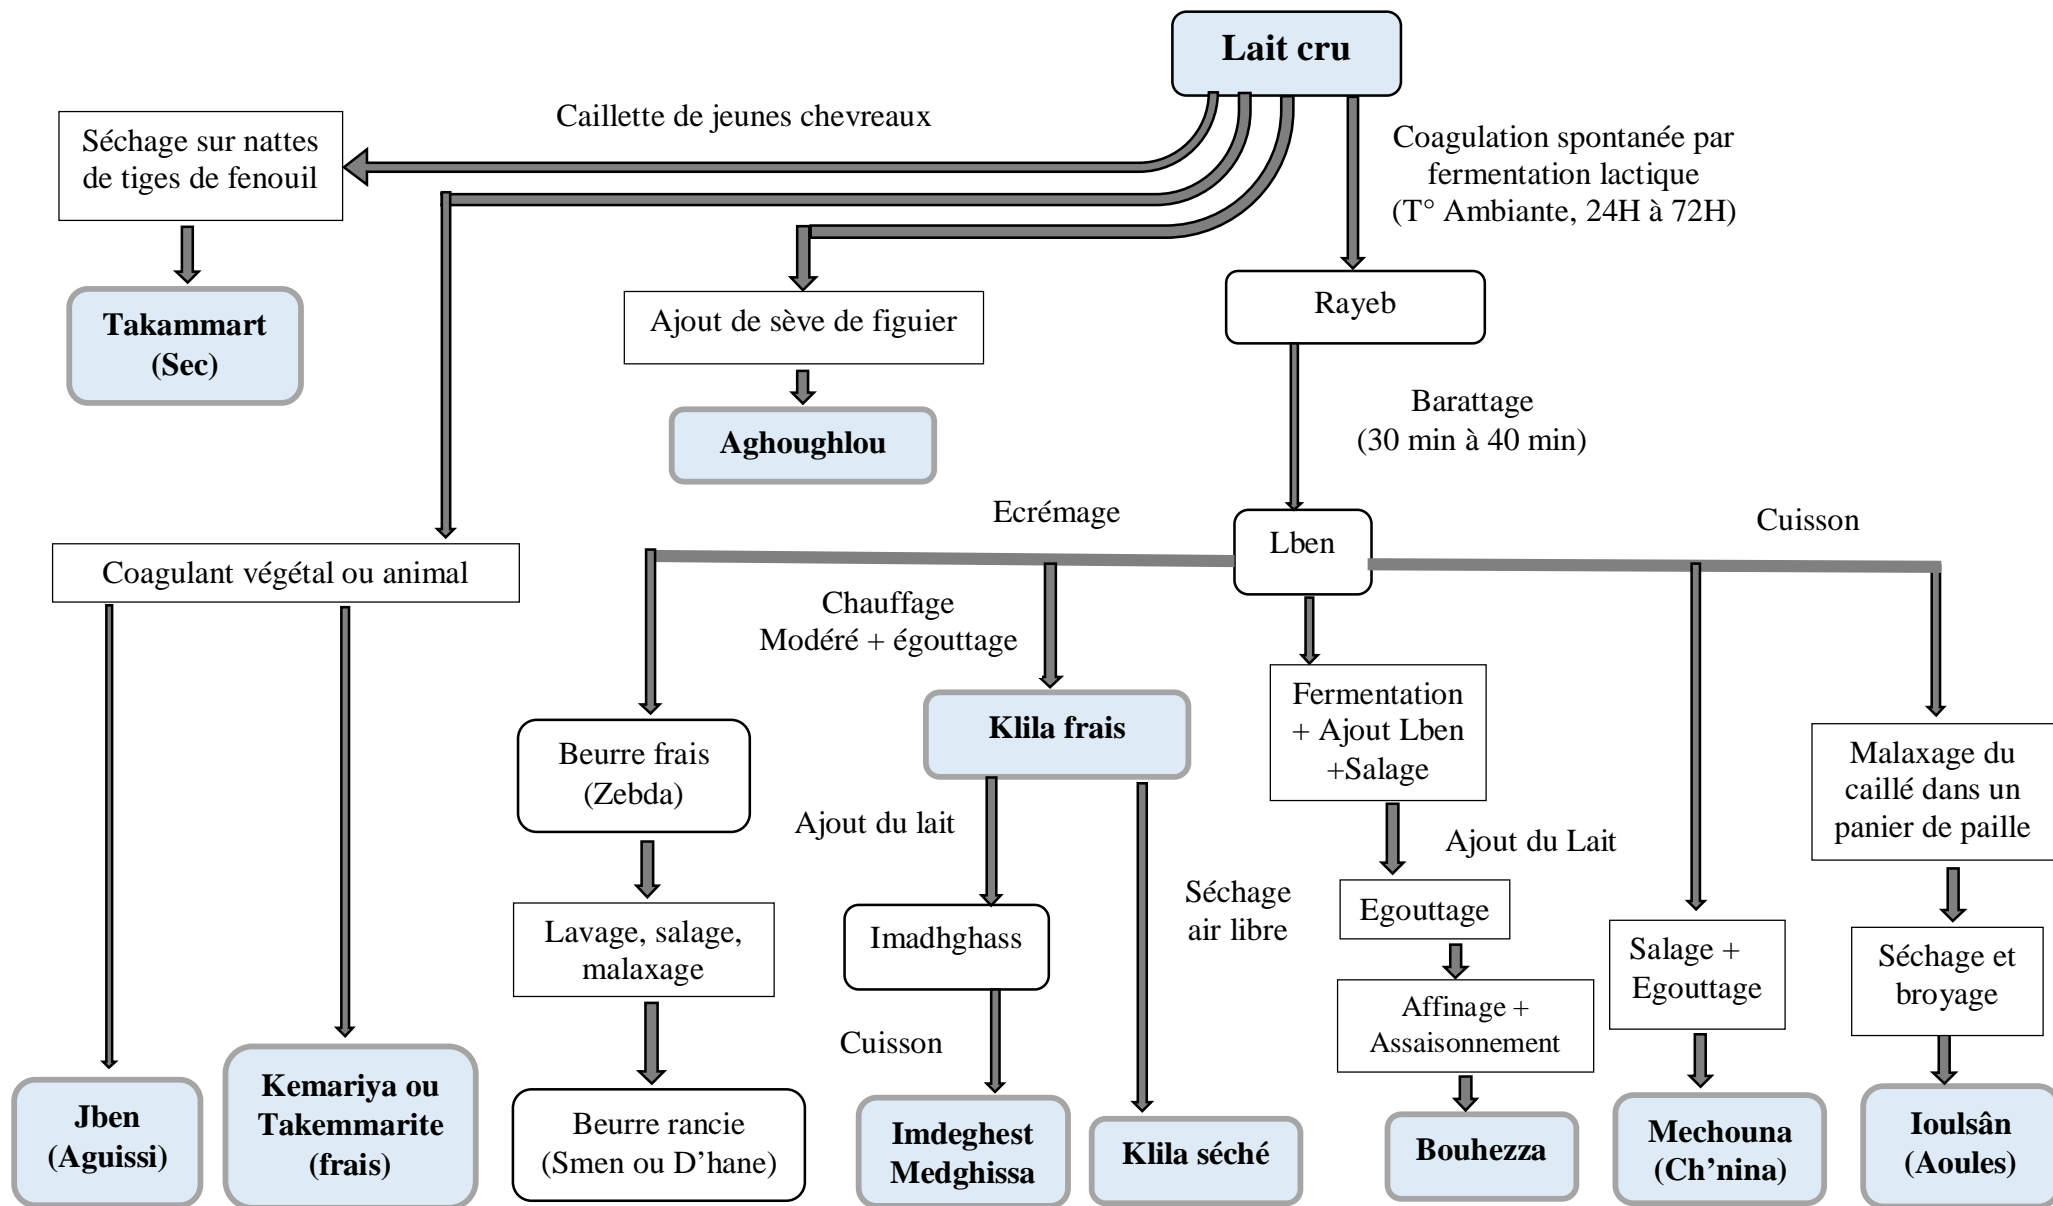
Lait cru

Caillette de jeunes chevreaux

Séchage sur nattes de tiges de fenouil

Takammart (Sec)

Coagulation spontanée par fermentation lactique (T° Ambiante, 24H à 72H)

Ajout de sève de figuier

Aghoughlou

Rayeb

Barattage (30 min à 40 min)

Ecrémage

Lben

Cuisson

Coagulant végétal ou animal

Chauffage Modéré + égouttage

Beurre frais (Zebda)

Klila frais

Fermentation + Ajout Lben +Salage

Malaxage du caillé dans un panier de paille

Ajout du lait

Ajout du Lait

Séchage air libre

Lavage, salage, malaxage

Imadhghass

Egouttage

Salage + Egouttage

Séchage et broyage

Affinage + Assaisonnement

Cuisson

Jben (Aguissi)

Kemariya ou Takemmarite (frais)

Beurre rancie (Smen ou D'hane)

Imdeghest Medghissa

Klila séché

Bouhezza

Mechouna (Ch'nina)

Ioulsân (Aoules)